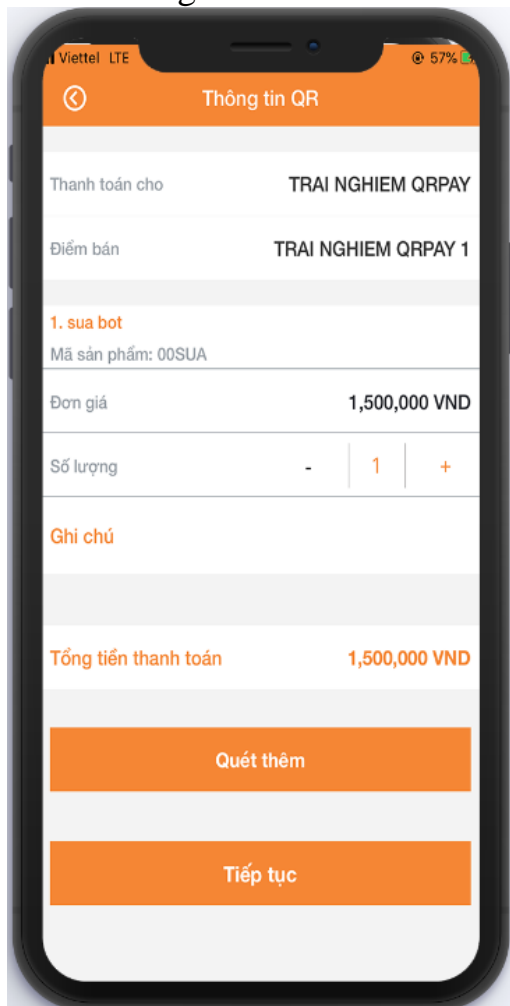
Viettel LTE
57%

Thông tin QR

Thanh toán cho TRAI NGHIEM QRPAY

Điểm bán TRAI NGHIEM QRPAY 1

1. sua bot
Mã sản phẩm: 00SUA

Đơn giá 1,500,000 VND

Số lượng - 1 +

Ghi chú

Tổng tiền thanh toán 1,500,000 VND

Quét thêm

Tiếp tục